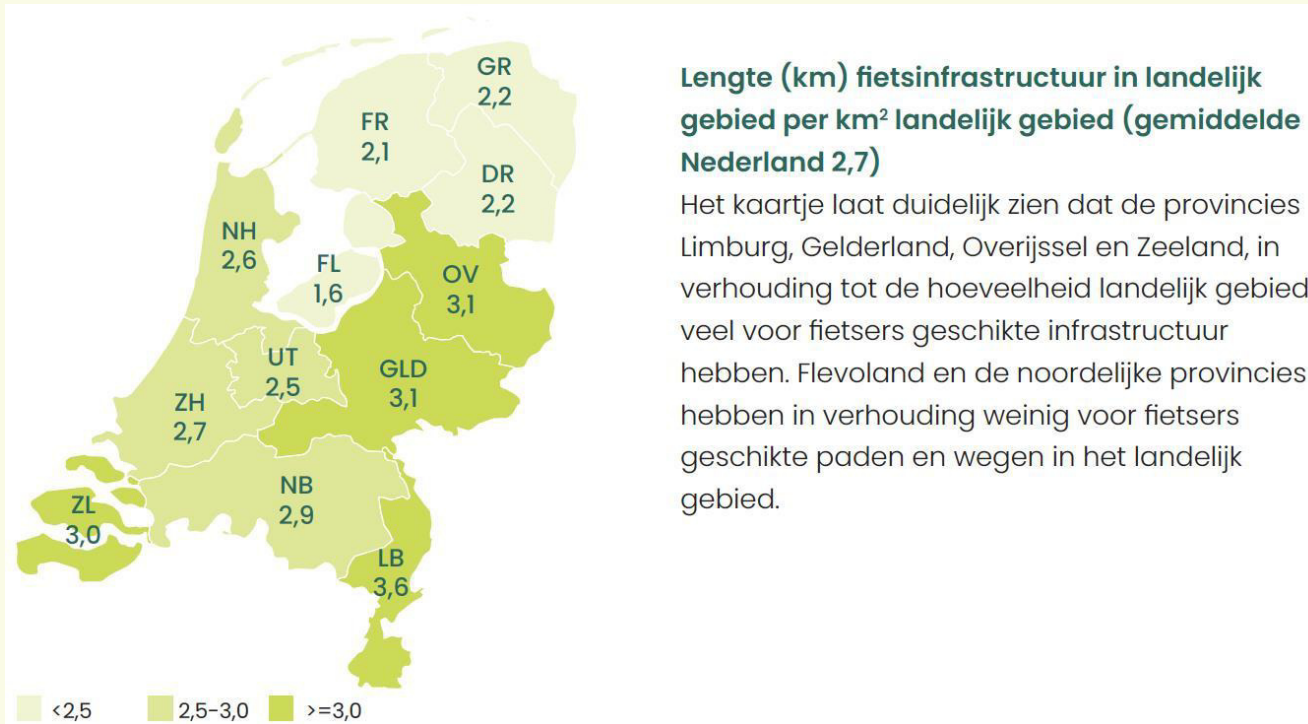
GR
2,2

FR
2,1

DR
2,2

NH
2,6

FL
1,6

OV
3,1

UT
2,5

GLD
3,1

ZH
2,7

ZL
3,0

NB
2,9

LB
3,6

<2,5
2,5-3,0
>=3,0

**Lengte (km) fietsinfrastructuur in landelijk gebied per km$^2$ landelijk gebied (gemiddelde Nederland 2,7)**

Het kaartje laat duidelijk zien dat de provincies Limburg, Gelderland, Overijssel en Zeeland, in verhouding tot de hoeveelheid landelijk gebied veel voor fietsers geschikte infrastructuur hebben. Flevoland en de noordelijke provincies hebben in verhouding weinig voor fietsers geschikte paden en wegen in het landelijk gebied.